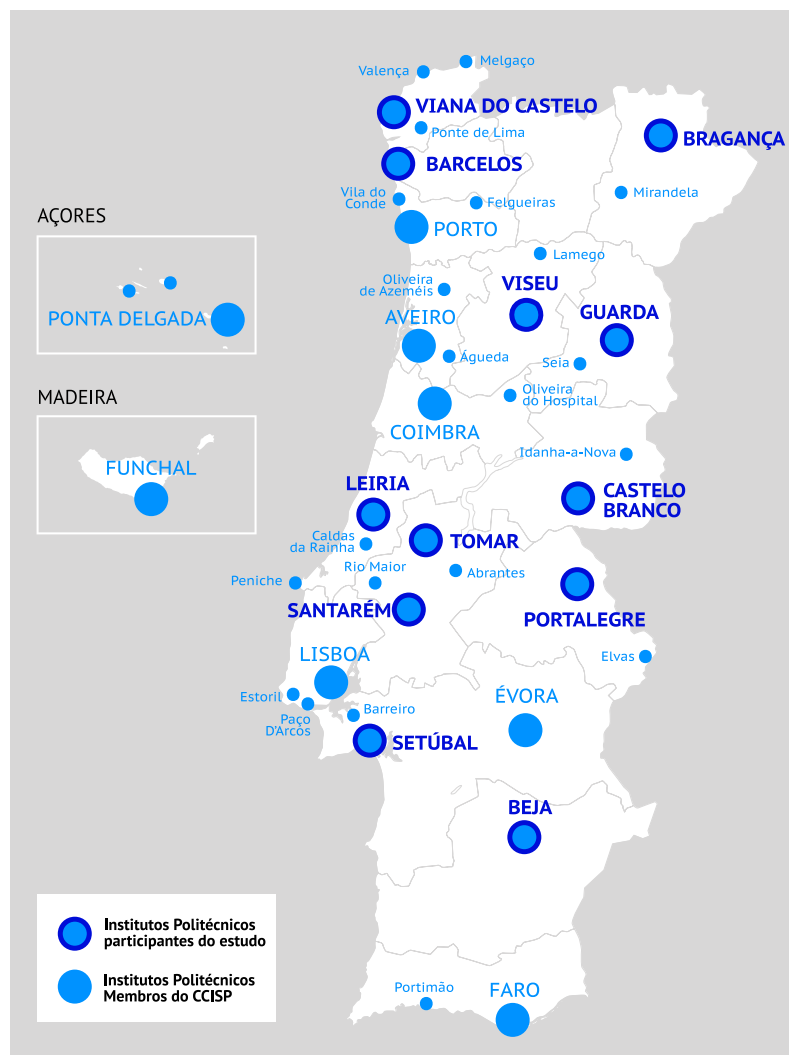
Valença
Melgaço
VIANA DO CASTELO
Ponte de Lima
BRAGANÇA
BARCELOS
Vila do Conde
Felgueiras
Mirandela
PORTO
Lamego
AÇORES
PONTA DELGADA
Oliveira de Azeméis
VISEU
GUARDA
AVEIRO
Águeda
Seia
Oliveira do Hospital
MADEIRA
COIMBRA
Idanha-a-Nova
FUNCHAL
LEIRIA
CASTELO BRANCO
Caldas da Rainha
TOMAR
Rio Maior
Abrantes
Peniche
SANTARÉM
PORTALEGRE
LISBOA
Elvas
Estoril
ÉVORA
Paço D'Arcos
Barreiro
SETÚBAL
BEJA
Institutos Politécnicos participantes do estudo
Institutos Politécnicos Membros do CCISP
Portimão
FARO